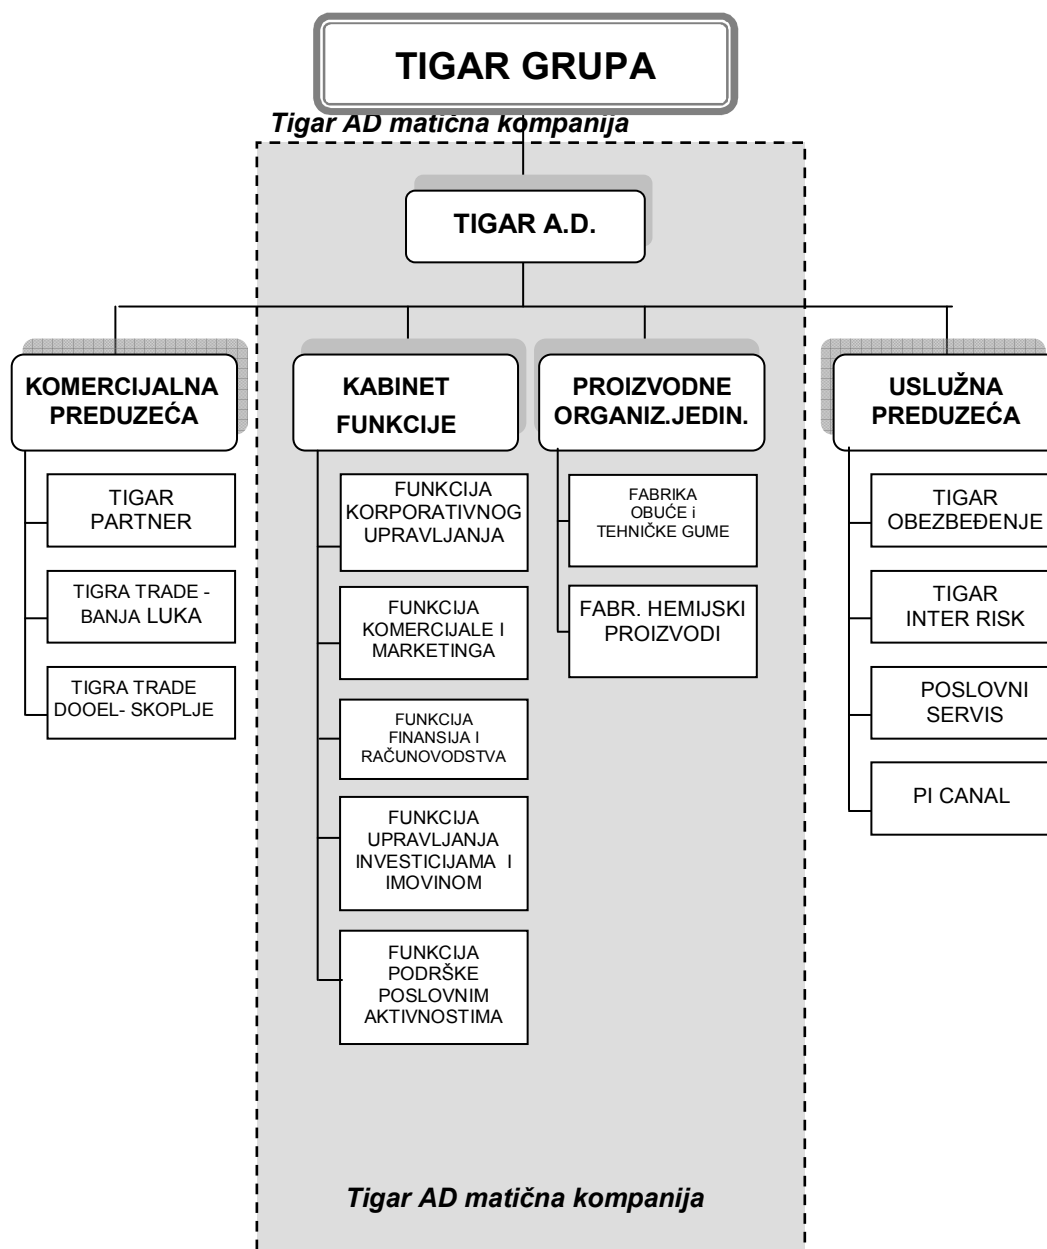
TIGAR GRUPA

Tigar AD matična kompanija

TIGAR A.D.

KOMERCIJALNA PREDUZEĆA

TIGAR PARTNER

TIGRA TRADE - BANJA LUKA

TIGRA TRADE DOOEL- SKOPLJE

KABINET FUNKCIJE

FUNKCIJA KORPORATIVNOG UPRAVLJANJA

FUNKCIJA KOMERCIJALE I MARKETINGA

FUNKCIJA FINANSIJA I RAČUNOVODSTVA

FUNKCIJA UPRAVLJANJA INVESTICIJAMA I IMOVINOM

FUNKCIJA PODRŠKE POSLOVNIM AKTIVNOSTIMA

PROIZVODNE ORGANIZ.JEDIN.

FABRIKA OBUĆE i TEHNIČKE GUME

FABR. HEMIJSKI PROIZVODI

USLUŽNA PREDUZEĆA

TIGAR OBEZBEĐENJE

TIGAR INTER RISK

POSLOVNI SERVIS

PI CANAL

Tigar AD matična kompanija